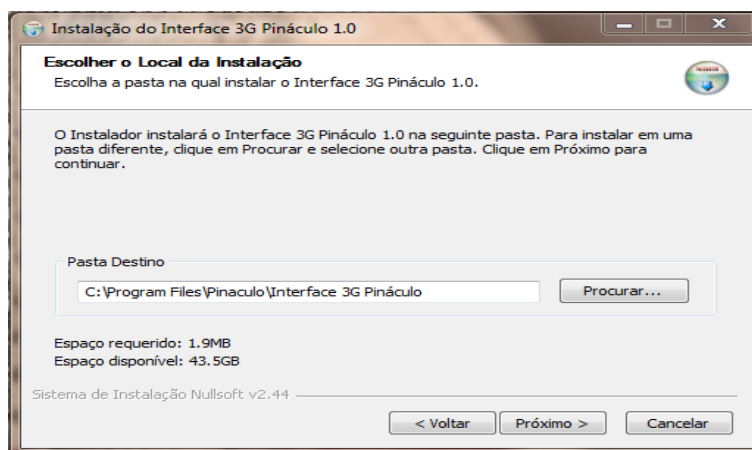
Instalação do Interface 3G Pináculo 1.0

Escolher o Local da Instalação
Escolha a pasta na qual instalar o Interface 3G Pináculo 1.0.

O Instalador instalará o Interface 3G Pináculo 1.0 na seguinte pasta. Para instalar em uma pasta diferente, clique em Procurar e selecione outra pasta. Clique em Próximo para continuar.

Pasta Destino
C:\Program Files\Pinaculo\Interface 3G Pináculo
Procurar...

Espaço requerido: 1.9MB
Espaço disponível: 43.5GB

Sistema de Instalação Nullsoft v2.44

< Voltar
Próximo >
Cancelar